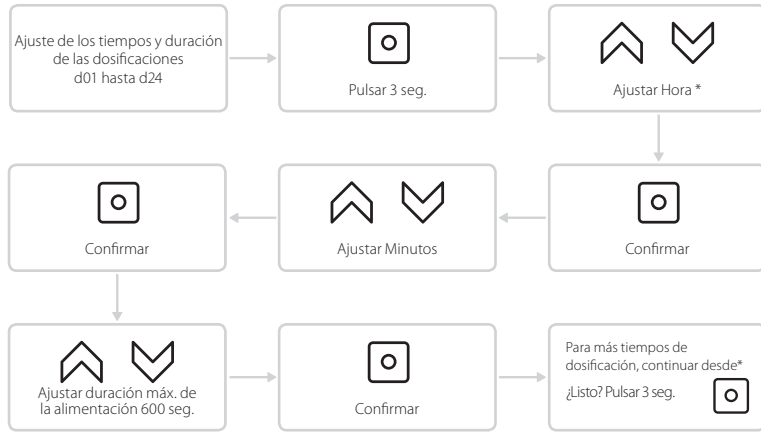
Ajuste de los tiempos y duración de las dosificaciones d01 hasta d24

Pulsar 3 seg.

Ajustar Hora *

Confirmar

Ajustar Minutos

Confirmar

Ajustar duración máx. de la alimentación 600 seg.

Confirmar

Para más tiempos de dosificación, continuar desde*

¿Listo? Pulsar 3 seg.